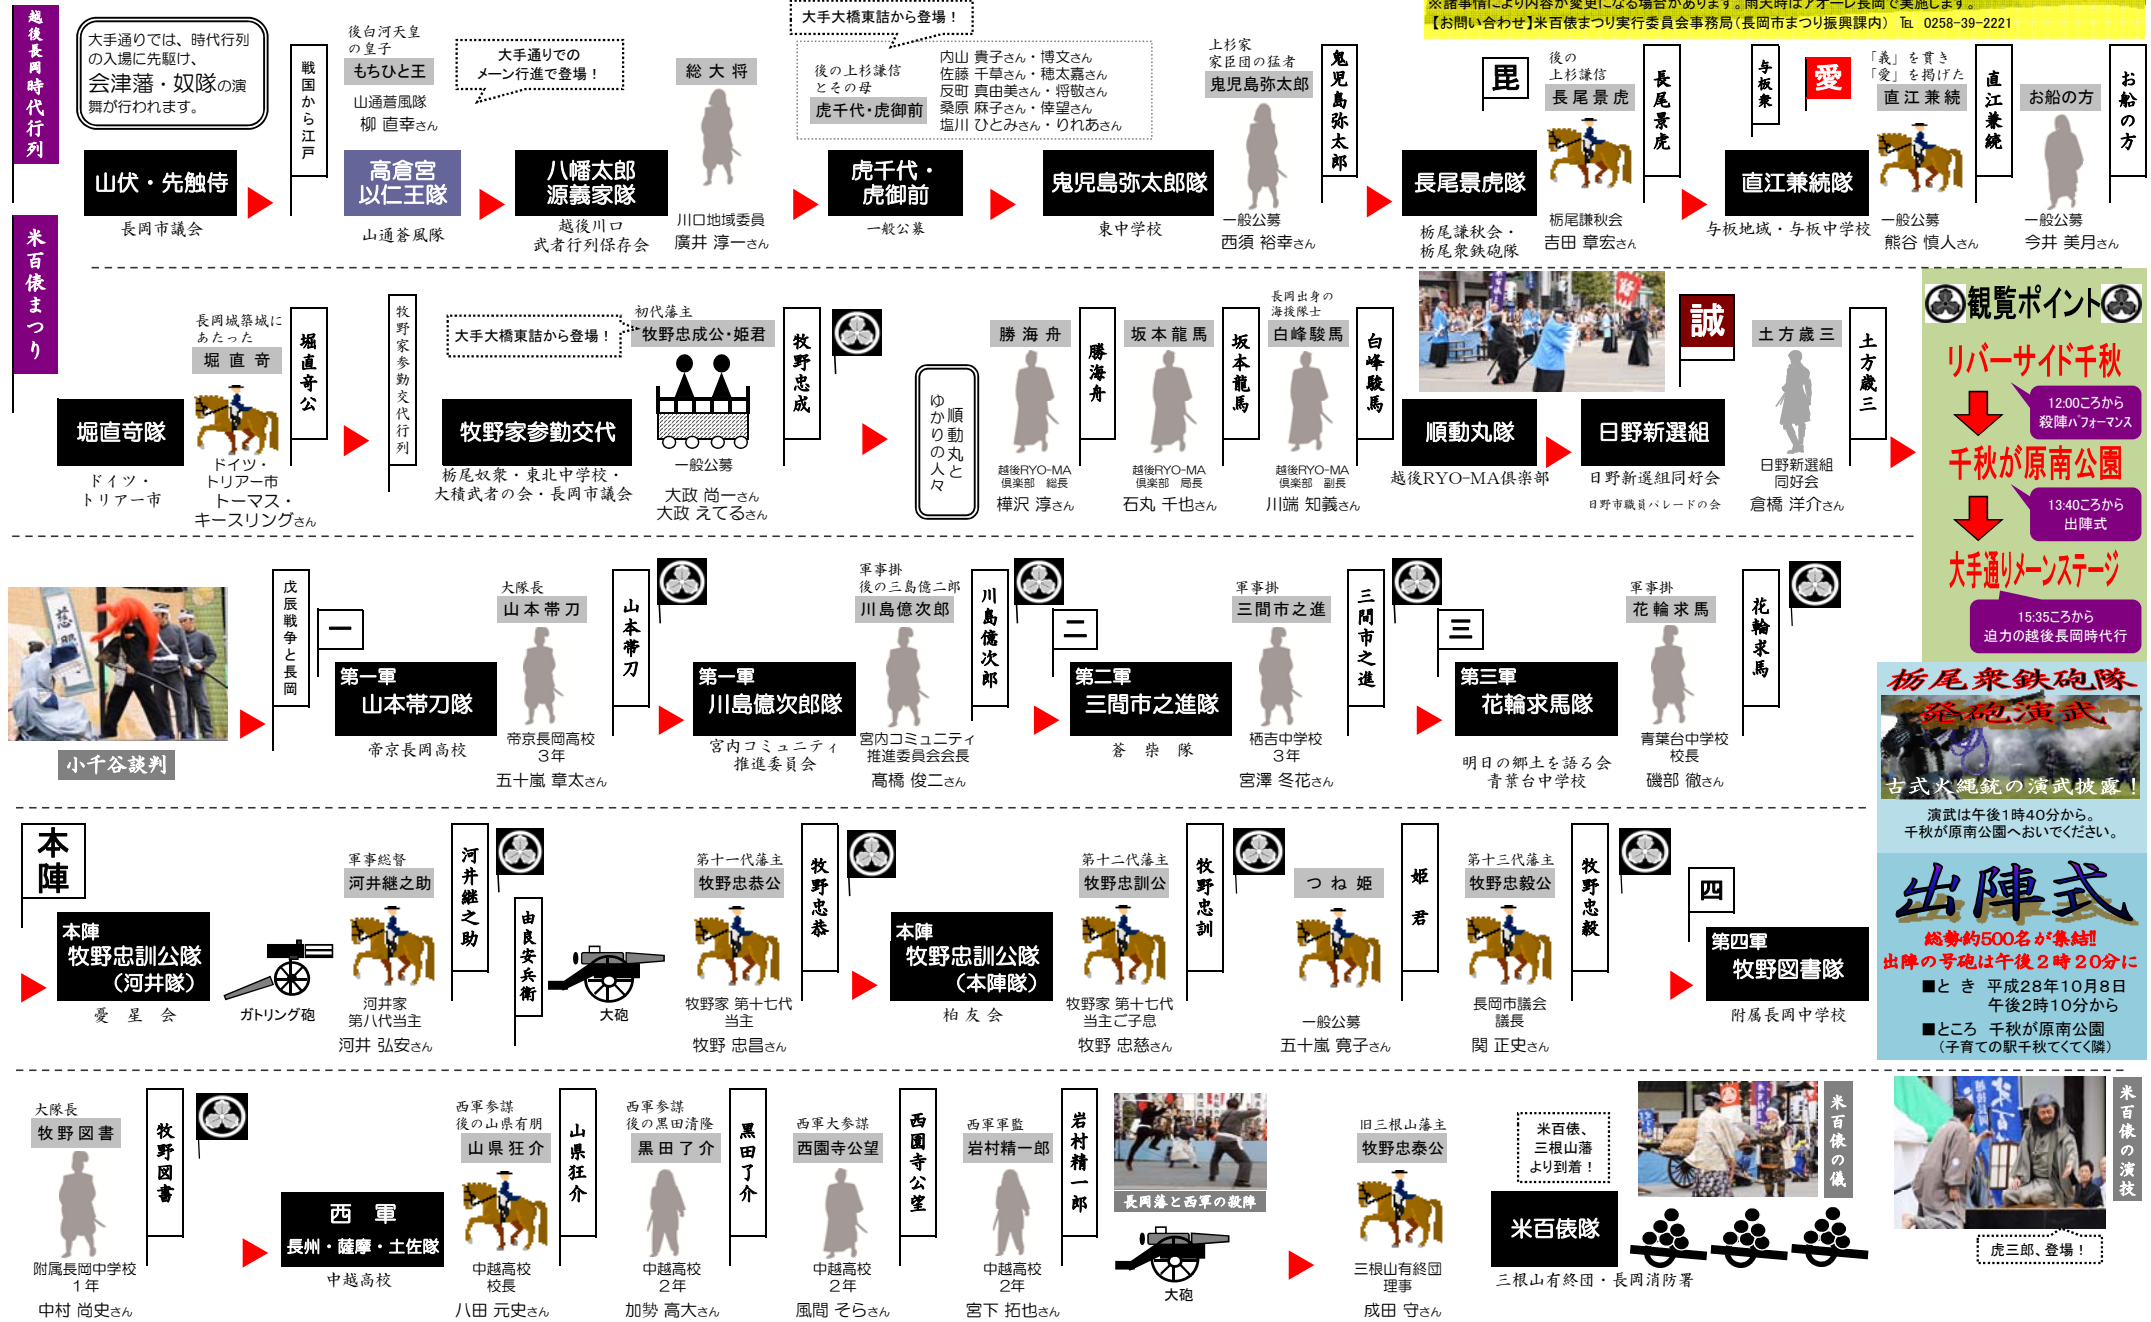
※諸事情により内容が変更になる場合があります。雨天時はアオーレ長岡で実施します。
【お問い合わせ】米百俵まつり実行委員会事務局（長岡市まつり振興課内） TEL 0258-39-2221

越後長岡時代行列

大手通りでは、時代行列の入場に先駆け、会津藩・奴隊の演舞が行われます。

山伏・先触侍
長岡市議会

戦国から江戸

後白河天皇の皇子
もちひと王
山通蒼風隊
柳 直幸さん

高倉宮以仁王隊
山通蒼風隊

大手通りでのメーン行進で登場！

八幡太郎源義家隊
越後川口武者行列保存会

総大将
川口地域委員
廣井 淳一さん

大手大橋東詰から登場！

後の上杉謙信とその母
虎千代・虎御前
内山 貴子さん・博文さん
佐藤 千草さん・穂太嘉さん
反町 真由美さん・将敬さん
桑原 麻子さん・倖望さん
塩川 ひとみさん・りれあさん

虎千代・虎御前
一般公募

鬼児島弥太郎隊
東中学校

上杉家家臣団の猛者
鬼児島弥太郎
一般公募
西須 裕幸さん

鬼児島弥太郎

長尾景虎隊
栃尾謙秋会・栃尾衆鉄砲隊

毘
後の上杉謙信
長尾景虎
栃尾謙秋会
吉田 章宏さん

長尾景虎

直江兼続隊
与板地域・与板中学校

与板衆

愛
「義」を貫き「愛」を掲げた
直江兼続
一般公募
熊谷 慎人さん

直江兼続

お船の方
一般公募
今井 美月さん

お船の方

米百俵まつり

長岡城築城にあたった
堀 直 奇
堀直奇隊
ドイツ・トリアー市
ドイツ・トリアー市
トーマス・キースリングさん

堀直奇公

牧野家参勤交代行列

大手大橋東詰から登場！

初代藩主
牧野忠成公・姫君
牧野家参勤交代
栃尾奴衆・東中学校・大積武者の会・長岡市議会
一般公募
大政 尚一さん
大政 えてるさん

牧野忠成

ゆかりの人々
順動丸と

勝 海 舟
越後RYO-MA倶楽部 総長
樺沢 淳さん

勝海舟

坂 本 龍 馬
越後RYO-MA倶楽部 局長
石丸 千也さん

坂本龍馬

長岡出身の海援隊士
白峰駿馬
越後RYO-MA倶楽部 副長
川端 知義さん

白峰駿馬

順動丸隊
越後RYO-MA倶楽部

誠
日野新選組
日野新選組同好会
日野市職員パレードの会

土 方 歳 三
日野新選組同好会
倉橋 洋介さん

土方歳三

観覧ポイント
リバーサイド千秋
12:00ころから殺陣パフォーマンス
千秋が原南公園
13:40ころから出陣式
大手通りメーンステージ
15:35ころから迫力の越後長岡時代行

小千谷談判

戊辰戦争と長岡

一
第一軍
山本帯刀隊
帝京長岡高校

大隊長
山本帯刀
帝京長岡高校3年
五十嵐 章太さん

山本帯刀

第一軍
川島億次郎隊
宮内コミュニティ推進委員会

軍事掛
後の三島億二郎
川島億次郎
宮内コミュニティ推進委員会会長
髙橋 俊二さん

川島億次郎

二
第二軍
三間市之進隊
蒼 柴 隊

軍事掛
三間市之進
栖吉中学校3年
宮澤 冬花さん

三間市之進

三
第三軍
花輪求馬隊
明日の郷土を語る会
青葉台中学校

軍事掛
花輪求馬
青葉台中学校校長
磯部 徹さん

花輪求馬

栃尾衆鉄砲隊
発砲演武
古式火縄銃の演武披露！
演武は午後1時40分から。
千秋が原南公園へおいでください。

本陣

本陣
牧野忠訓公隊（河井隊）
愛 星 会

ガトリング砲

軍事総督
河井継之助
河井家第八代当主
河井 弘安さん

河井継之助

由良安兵衛

大砲

第十一代藩主
牧野忠恭公
牧野家 第十七代当主
牧野 忠昌さん

牧野忠恭

本陣
牧野忠訓公隊（本陣隊）
柏 友 会

第十二代藩主
牧野忠訓公
牧野家 第十七代当主ご子息
牧野 忠慈さん

牧野忠訓

つ ね 姫
一般公募
五十嵐 寛子さん

姫君

第十三代藩主
牧野忠毅公
長岡市議会議長
関 正史さん

牧野忠毅

四
第四軍
牧野図書隊
附属長岡中学校

出陣式
総勢約500名が集結!!
出陣の号砲は午後２時２０分に
■と き 平成28年10月8日 午後2時10分から
■ところ 千秋が原南公園（子育ての駅千秋てくてく隣）

大隊長
牧 野 図 書
附属長岡中学校1年
中村 尚史さん

牧野図書

西 軍
長州・薩摩・土佐隊
中越高校

西軍参謀
後の山県有朋
山 県 狂 介
中越高校校長
八田 元史さん

山県狂介

西軍参謀
後の黒田清隆
黒 田 了 介
中越高校2年
加勢 高大さん

黒田了介

西軍大参謀
西園寺公望
中越高校2年
風間 そらさん

西園寺公望

西軍監
岩村精一郎
中越高校2年
宮下 拓也さん

岩村精一郎

長岡藩と西軍の殺陣

大砲

旧三根山藩主
牧野忠泰公
三根山有終団理事
成田 守さん

米百俵、三根山藩より到着！

米百俵隊
三根山有終団・長岡消防署

米百俵の儀

虎三郎、登場！

米百俵の演技